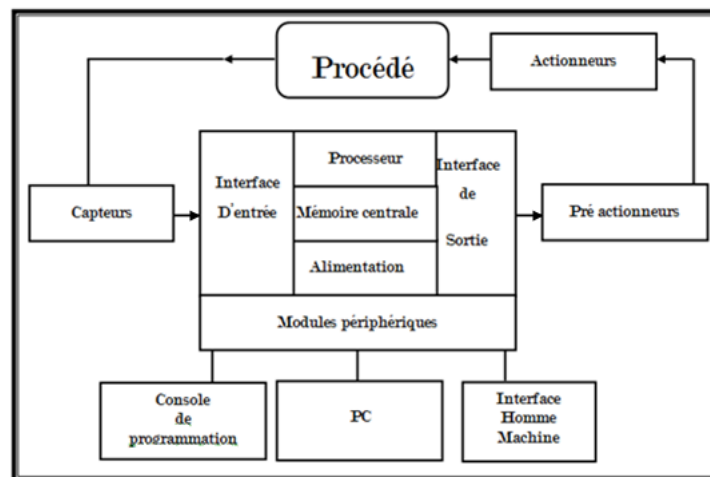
Procédé

Actionneurs

Capteurs

Interface D'entrée

Processeur

Mémoire centrale

Alimentation

Interface de Sortie

Pré actionneurs

Modules périphériques

Console de programmation

PC

Interface Homme Machine